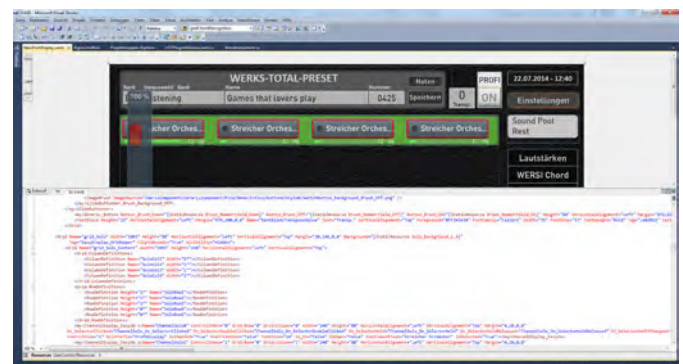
WERKS-TOTAL-PRESET

Listening

Games that lovers play

0425

Speichern

Malen

0

PROFI

ON

22.07.2014 - 12:40

Einstellungen

100 %

Streicher Orches...

Streicher Orches...

Streicher Orches...

Streicher Orches...

Sound Pool Rest

Lautstärken

WERSI Chord

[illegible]